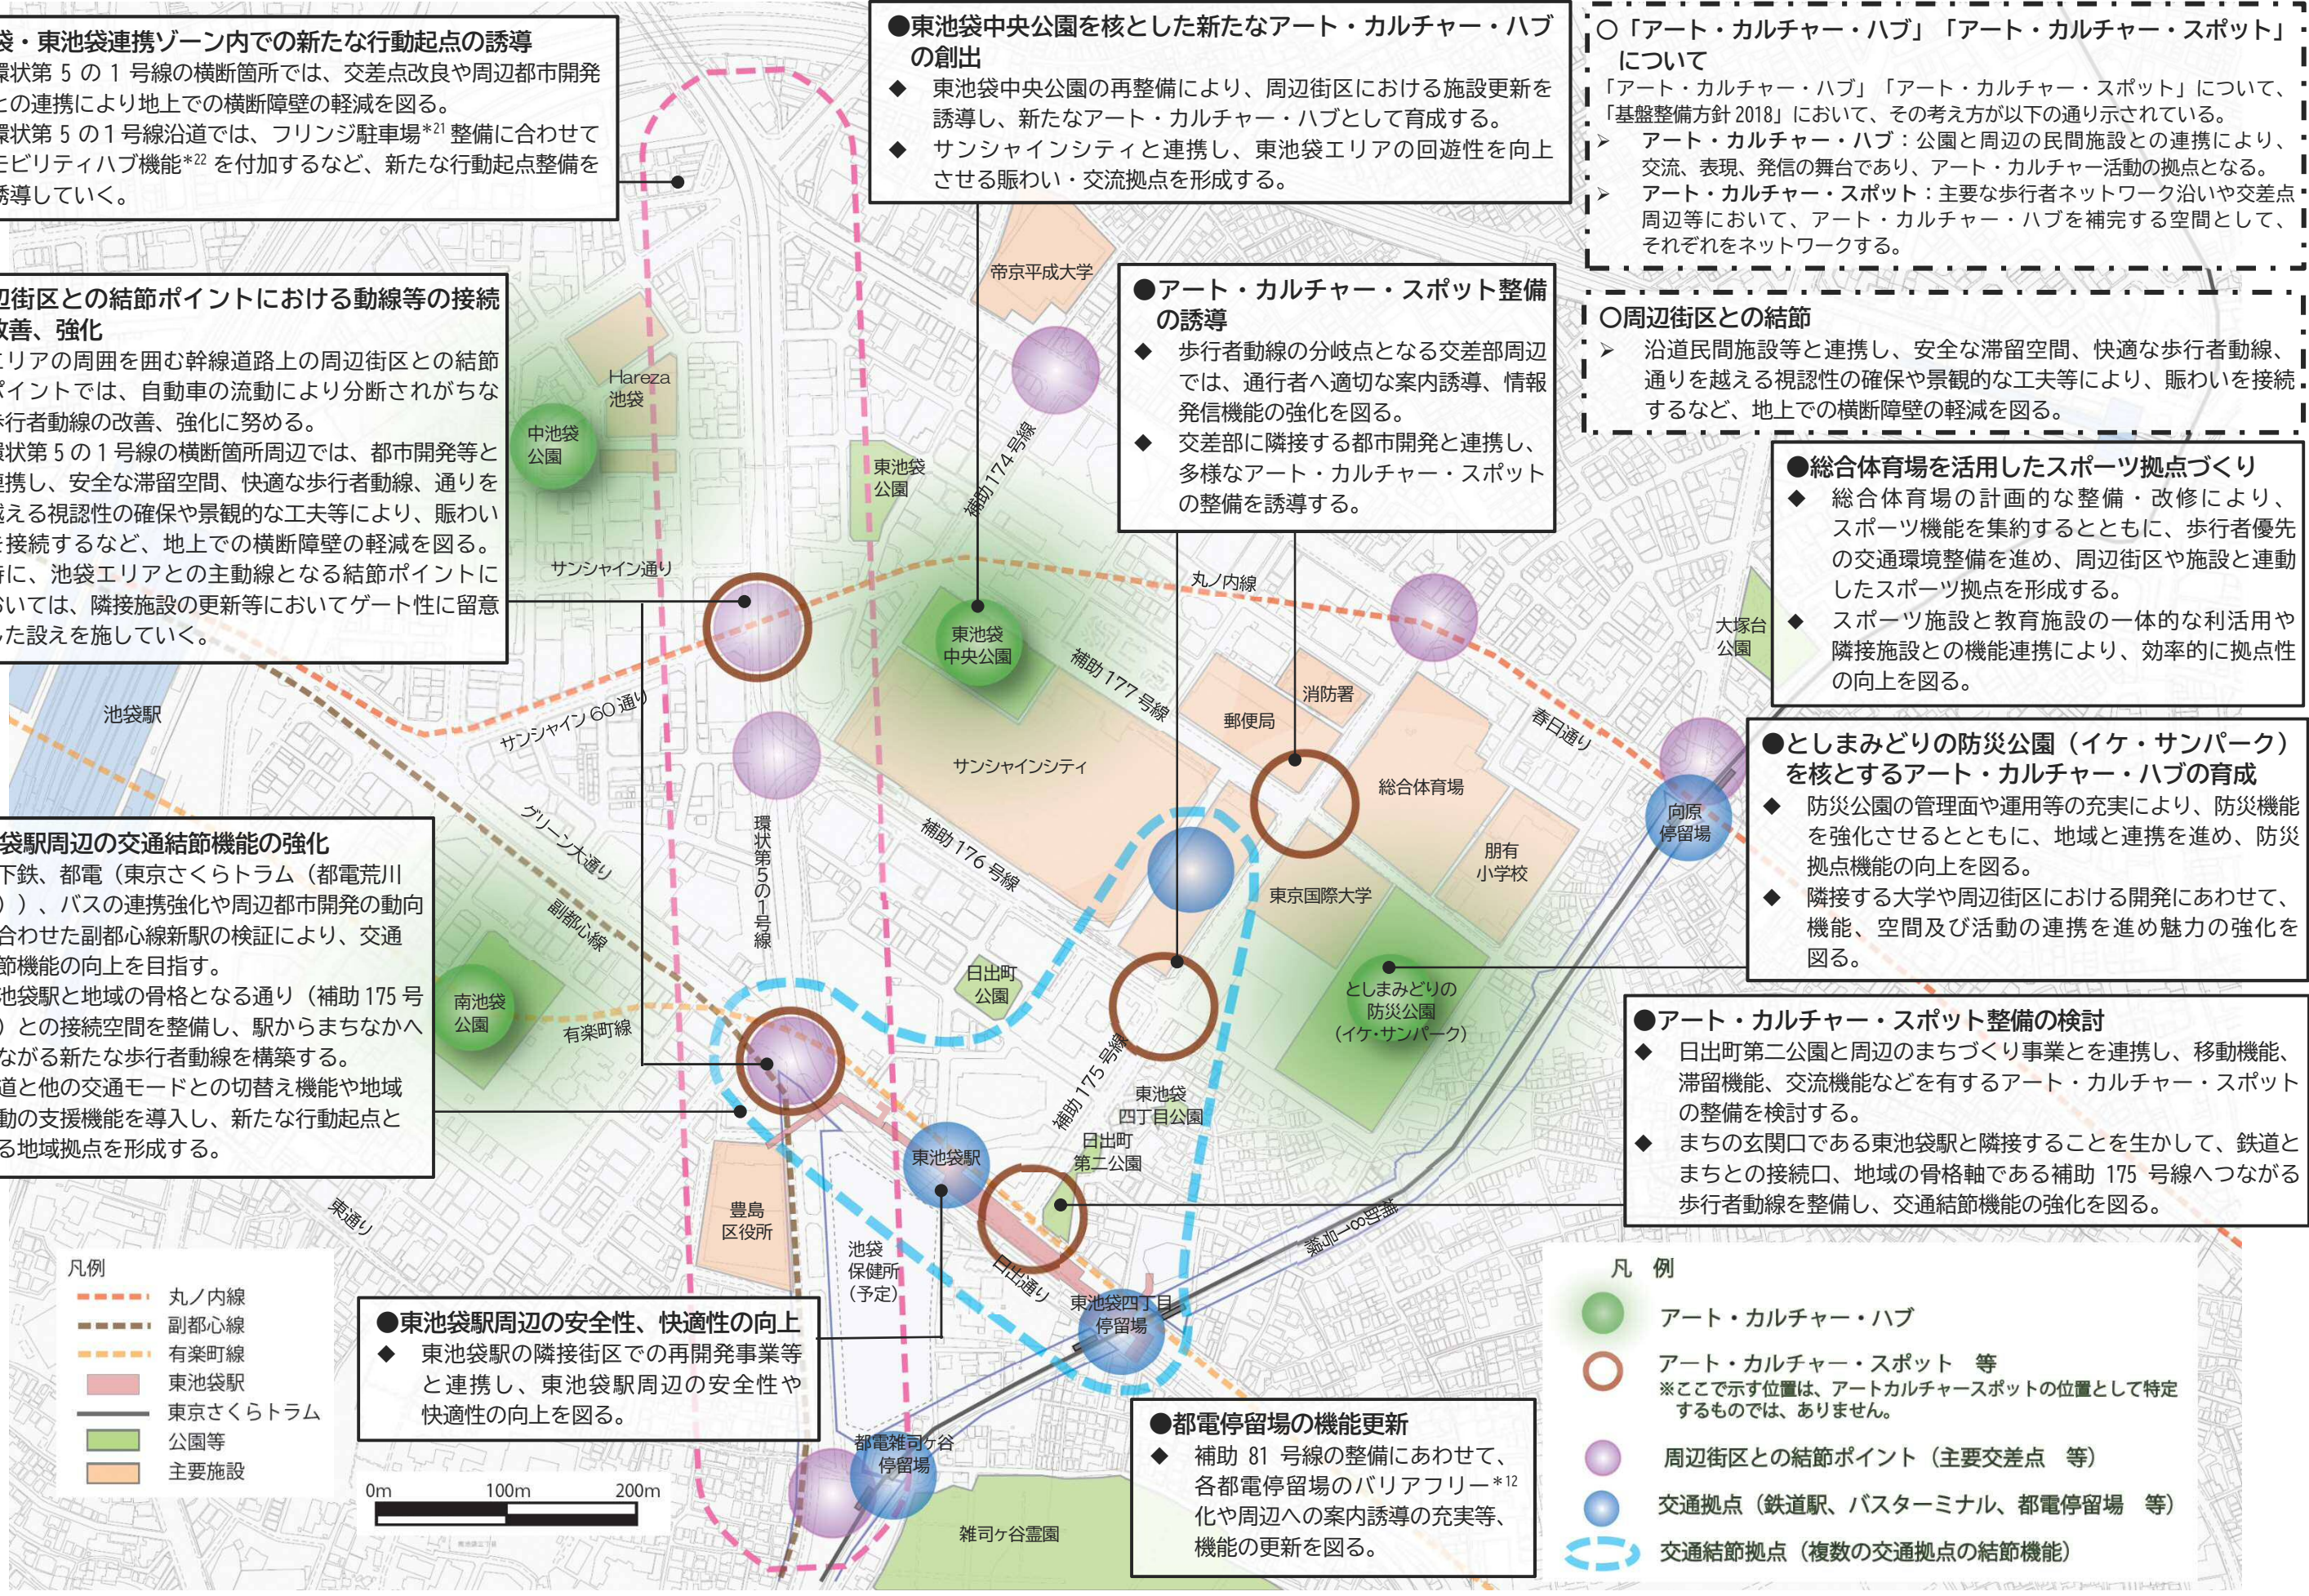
袋・東池袋連携ゾーン内での新たな行動起点の誘導
環状第 5 の 1 号線の横断箇所では、交差点改良や周辺都市開発との連携により地上での横断障壁の軽減を図る。
環状第 5 の 1 号線沿道では、フリンジ駐車場$^{*21}$整備に合わせてモビリティハブ機能$^{*22}$を付加するなど、新たな行動起点整備を誘導していく。

●東池袋中央公園を核とした新たなアート・カルチャー・ハブの創出
◆ 東池袋中央公園の再整備により、周辺街区における施設更新を誘導し、新たなアート・カルチャー・ハブとして育成する。
◆ サンシャインシティと連携し、東池袋エリアの回遊性を向上させる賑わい・交流拠点を形成する。

○「アート・カルチャー・ハブ」「アート・カルチャー・スポット」について
「アート・カルチャー・ハブ」「アート・カルチャー・スポット」について、「基盤整備方針 2018」において、その考え方が以下の通り示されている。
➢ アート・カルチャー・ハブ：公園と周辺の民間施設との連携により、交流、表現、発信の舞台であり、アート・カルチャー活動の拠点となる。
➢ アート・カルチャー・スポット：主要な歩行者ネットワーク沿いや交差点周辺等において、アート・カルチャー・ハブを補完する空間として、それぞれをネットワークする。

辺街区との結節ポイントにおける動線等の接続改善、強化
エリアの周囲を囲む幹線道路上の周辺街区との結節ポイントでは、自動車の流動により分断されがちな歩行者動線の改善、強化に努める。
環状第 5 の 1 号線の横断箇所周辺では、都市開発等と連携し、安全な滞留空間、快適な歩行者動線、通りを越える視認性の確保や景観的な工夫等により、賑わいを接続するなど、地上での横断障壁の軽減を図る。
特に、池袋エリアとの主動線となる結節ポイントにおいては、隣接施設の更新等においてゲート性に留意した設えを施していく。

●アート・カルチャー・スポット整備の誘導
◆ 歩行者動線の分岐点となる交差部周辺では、通行者へ適切な案内誘導、情報発信機能の強化を図る。
◆ 交差部に隣接する都市開発と連携し、多様なアート・カルチャー・スポットの整備を誘導する。

○周辺街区との結節
➢ 沿道民間施設等と連携し、安全な滞留空間、快適な歩行者動線、通りを越える視認性の確保や景観的な工夫等により、賑わいを接続するなど、地上での横断障壁の軽減を図る。

●総合体育場を活用したスポーツ拠点づくり
◆ 総合体育場の計画的な整備・改修により、スポーツ機能を集約するとともに、歩行者優先の交通環境整備を進め、周辺街区や施設と連動したスポーツ拠点を形成する。
◆ スポーツ施設と教育施設の一体的な利活用や隣接施設との機能連携により、効率的に拠点性の向上を図る。

●としまみどりの防災公園（イケ・サンパーク）を核とするアート・カルチャー・ハブの育成
◆ 防災公園の管理面や運用等の充実により、防災機能を強化させるとともに、地域と連携を進め、防災拠点機能の向上を図る。
◆ 隣接する大学や周辺街区における開発にあわせて、機能、空間及び活動の連携を進め魅力の強化を図る。

袋駅周辺の交通結節機能の強化
下鉄、都電（東京さくらトラム（都電荒川））、バスの連携強化や周辺都市開発の動向に合わせた副都心線新駅の検証により、交通結節機能の向上を目指す。
池袋駅と地域の骨格となる通り（補助 175 号）との接続空間を整備し、駅からまちなかへつながる新たな歩行者動線を構築する。
道と他の交通モードとの切替え機能や地域活動の支援機能を導入し、新たな行動起点となる地域拠点を形成する。

●アート・カルチャー・スポット整備の検討
◆ 日出町第二公園と周辺のまちづくり事業とを連携し、移動機能、滞留機能、交流機能などを有するアート・カルチャー・スポットの整備を検討する。
◆ まちの玄関口である東池袋駅と隣接することを生かして、鉄道とまちとの接続口、地域の骨格軸である補助 175 号線へつながる歩行者動線を整備し、交通結節機能の強化を図る。

●東池袋駅周辺の安全性、快適性の向上
◆ 東池袋駅の隣接街区での再開発事業等と連携し、東池袋駅周辺の安全性や快適性の向上を図る。

●都電停留場の機能更新
◆ 補助 81 号線の整備にあわせて、各都電停留場のバリアフリー$^{*12}$化や周辺への案内誘導の充実等、機能の更新を図る。

帝京平成大学 Hareza池袋 中池袋公園 東池袋公園 補助174号線 サンシャイン通り 丸ノ内線 東池袋中央公園 大塚台公園 池袋駅 サンシャイン60通り 補助177号線 消防署 郵便局 春日通り サンシャインシティ 総合体育場 向原停留場 グリーン大通り 補助176号線 朋有小学校 東京国際大学 環状第5の1号線 副都心線 日出町公園 南池袋公園 有楽町線 としまみどりの防災公園（イケ・サンパーク） 補助175号線 東池袋四丁目公園 東池袋駅 日出町第二公園 豊島区役所 東通り 池袋保健所（予定） 日出通り 東池袋四丁目停留場 都電雑司ケ谷停留場 雑司ケ谷霊園 補助81号線

凡例
丸ノ内線
副都心線
有楽町線
東池袋駅
東京さくらトラム
公園等
主要施設
0m 100m 200m

凡 例
アート・カルチャー・ハブ
アート・カルチャー・スポット 等
※ここで示す位置は、アートカルチャースポットの位置として特定するものでは、ありません。
周辺街区との結節ポイント（主要交差点 等）
交通拠点（鉄道駅、バスターミナル、都電停留場 等）
交通結節拠点（複数の交通拠点の結節機能）